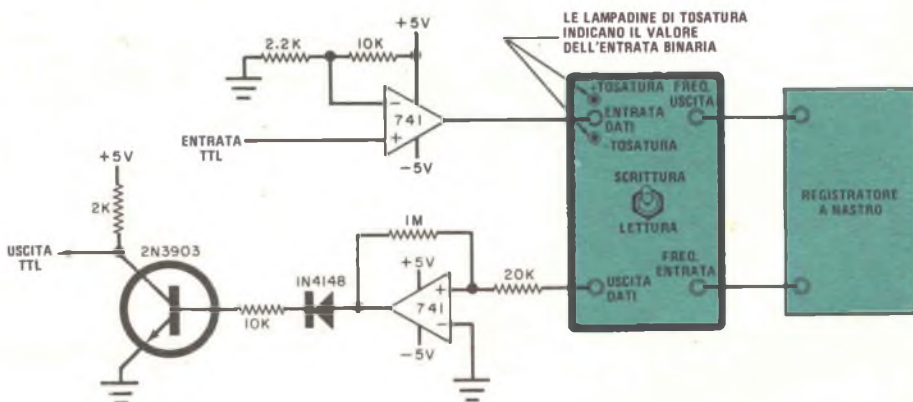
LE LAMPADINE DI TOSATURA INDICANO IL VALORE DELL'ENTRATA BINARIA

+5V

2.2K

10K

741

ENTRATA TTL

-5V

+TOSATURA

ENTRATA DATI

-TOSATURA

FREQ. USCITA

SCRITTURA

LETTURA

REGISTRATORE A NASTRO

+5V

2K

USCITA TTL

2N3903

1M

+5V

IN4148

10K

741

-5V

20K

USCITA DATI

FREQ. ENTRATA